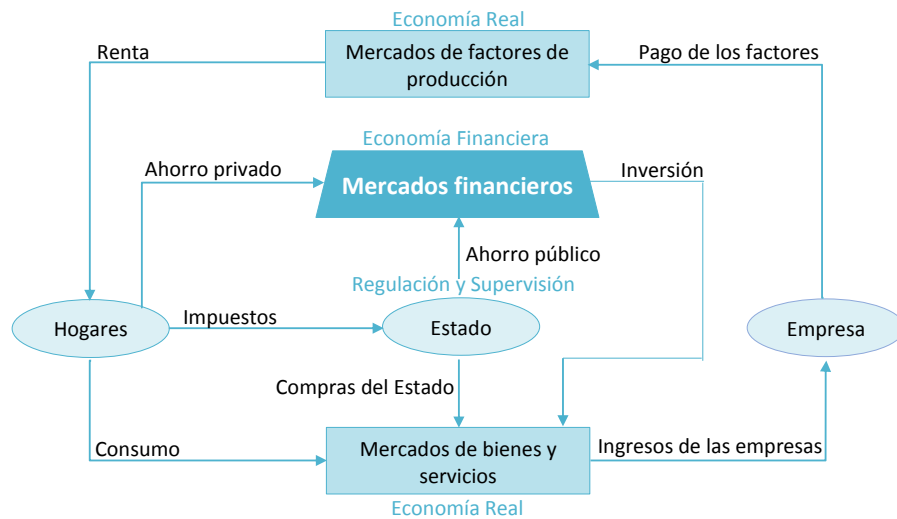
Economía Real
Mercados de factores de producción
Renta
Pago de los factores
Economía Financiera
Ahorro privado
Mercados financieros
Inversión
Ahorro público
Regulación y Supervisión
Hogares
Impuestos
Estado
Empresa
Compras del Estado
Consumo
Mercados de bienes y servicios
Ingresos de las empresas
Economía Real